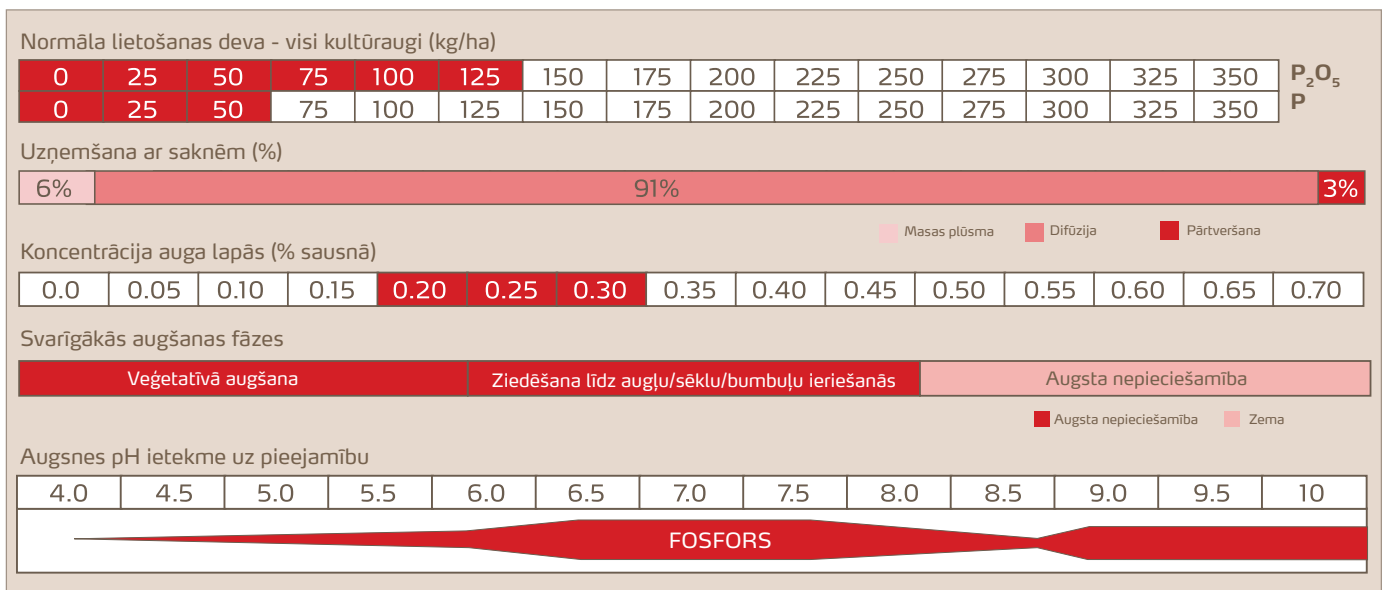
Normāla lietošanas deva - visi kultūraugi (kg/ha)

| 0 | 25 | 50 | 75 | 100 | 125 | 150 | 175 | 200 | 225 | 250 | 275 | 300 | 325 | 350 | $P_2O_5$ |
|---|---|---|---|---|---|---|---|---|---|---|---|---|---|---|---|
| 0 | 25 | 50 | 75 | 100 | 125 | 150 | 175 | 200 | 225 | 250 | 275 | 300 | 325 | 350 | P |

Uzņemšana ar saknēm (%)

| 6% | 91% | 3% |
|---|---|---|

Masas plūsma
Difūzija
Pārtveršana

Koncentrācija auga lapās (% sausnā)

| 0.0 | 0.05 | 0.10 | 0.15 | 0.20 | 0.25 | 0.30 | 0.35 | 0.40 | 0.45 | 0.50 | 0.55 | 0.60 | 0.65 | 0.70 |
|---|---|---|---|---|---|---|---|---|---|---|---|---|---|---|

Svarīgākās augšanas fāzes

| Veģetatīvā augšana | Ziedēšana līdz augļu/sēklu/bumbuļu ieriešanās | Augsta nepieciešamība |
|---|---|---|

Augsta nepieciešamība
Zema

Augsnes pH ietekme uz pieejamību

| 4.0 | 4.5 | 5.0 | 5.5 | 6.0 | 6.5 | 7.0 | 7.5 | 8.0 | 8.5 | 9.0 | 9.5 | 10 |
|---|---|---|---|---|---|---|---|---|---|---|---|---|

FOSFORS